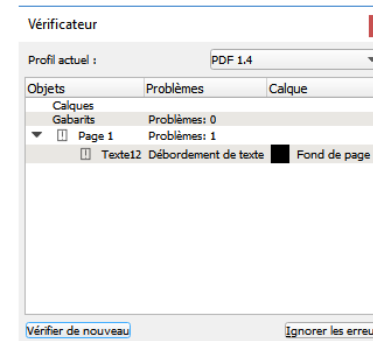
Vérificateur

Profil actuel : PDF 1.4

| Objets | Problèmes | Calque |
|---|---|---|
| Calques | | |
| Gabarits | Problèmes: 0 | |
| Page 1 | Problèmes: 1 | |
| Texte12 | Débordement de texte | Fond de page |

Vérifier de nouveau

Ignorer les erreu